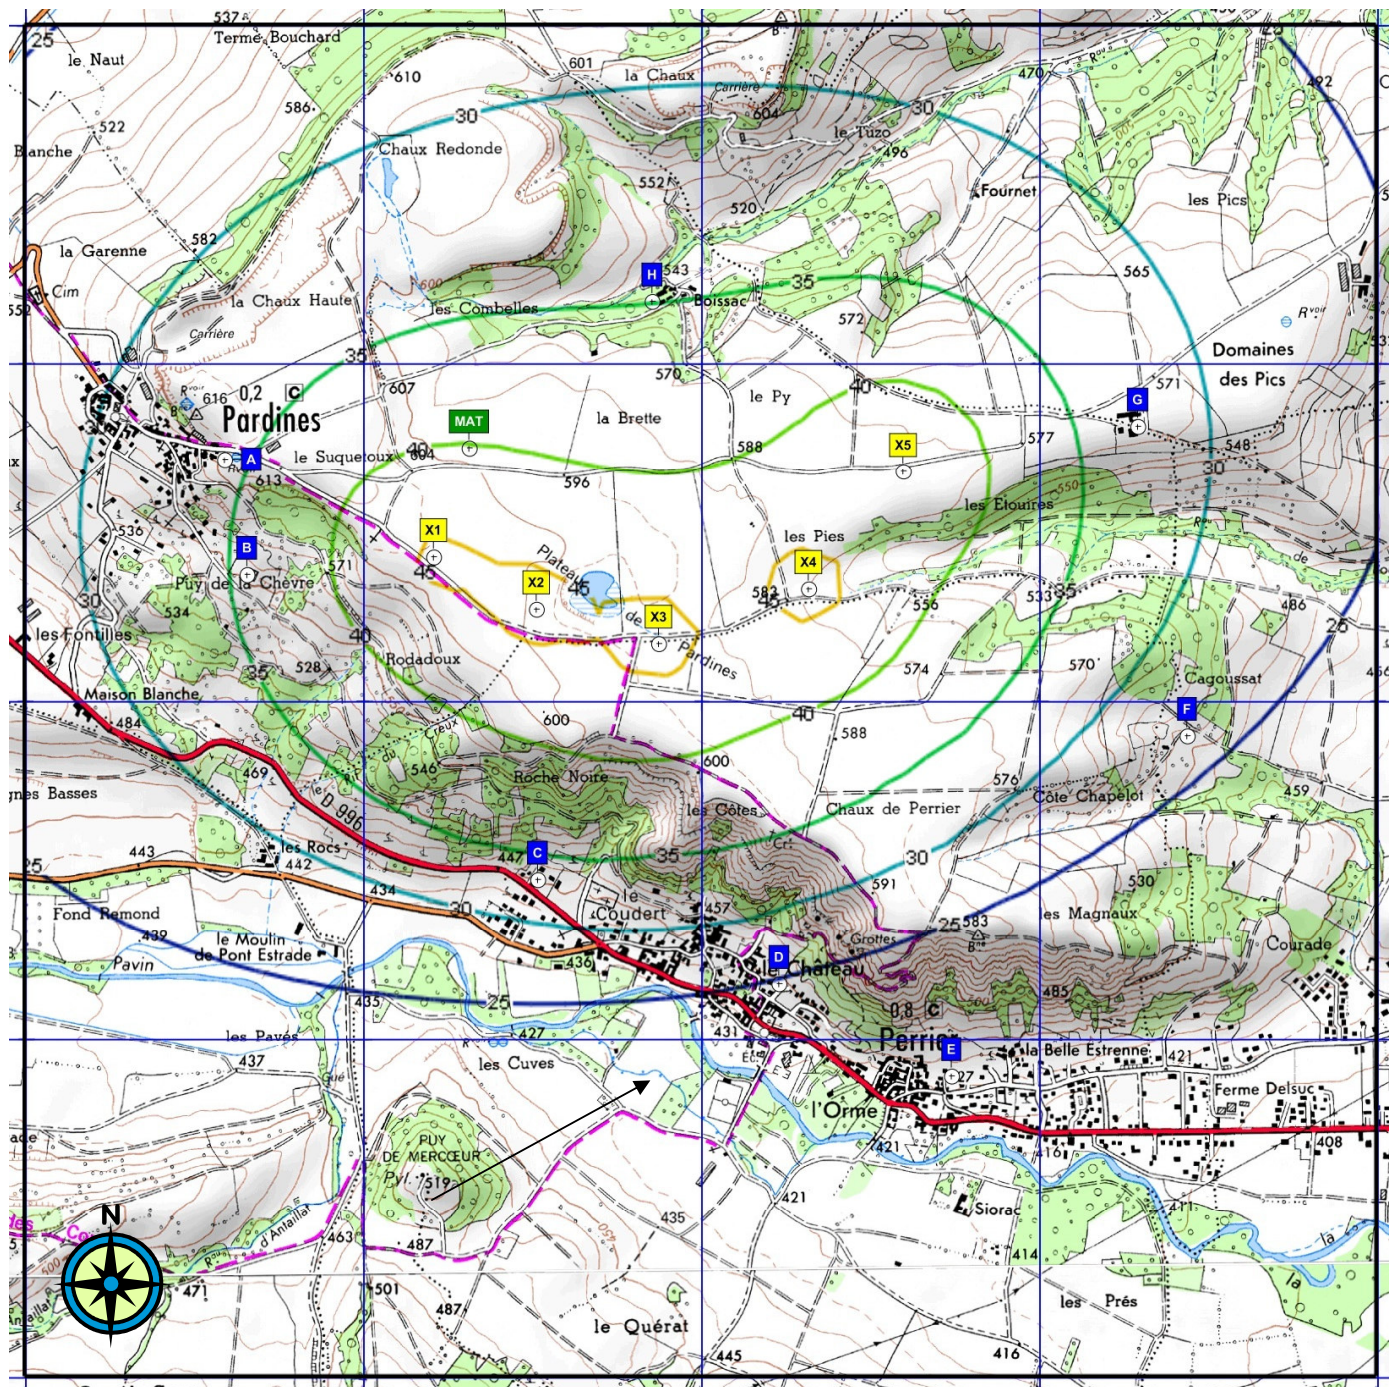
25
537
Terme Bouchard
le Naut
610
601
la Chaux
Carrière
470
492
586
522
30
604
30
le Tuzo
Blanche
Chaux Redonde
496
552
Fournet
520
la Garenne
582
les Pics
Cim
565
la Chaux Haute
H
543
Carrière
les Combelles
Boissac
35
572
R^{voir}
Domaines
des Pics
570
35
607
616
0,2
C
Pardines
le Py
40
571
G
la Brette
MAT
588
X5
577
le Suquetoux
604
40
A
548
30
596
613
les Elouires
550
X1
les Pies
536
B
Puy de la Chèvre
Plateau
X2
45
X4
571
583
45
556
533
35
486
534
X3
de Pardines
30
les Fontilles
40
25
Rodadoux
528
35
574
570
Cagoussat
Maison Blanche
484
F
600
40
588
Creux
546
600
469
Roche Noire
les Côtes
576
Côte Chapelot
459
Chaux de Perrier
D 996
C
35
30
les Rocs
447
591
530
443
442
434
le Coudert
30
457
583
les Magnaux
Fond Remond
25
439
le Moulin
de Pont Estrade
Grottes
Courade
Pavin
D
436
le Château
435
25
485
0,8
C
les Pavés
427
Perrier
E
la Belle Estrenne
421
431
437
les Cuves
427
Ferme Delsuc
l'Orme
PUY
DE MERCŒUR
421
408
Pyl.
519
416
421
Siorac
435
411
N
414
463
487
d'Antaillat
471
501
487
le Quérat
les
Prés
445
416